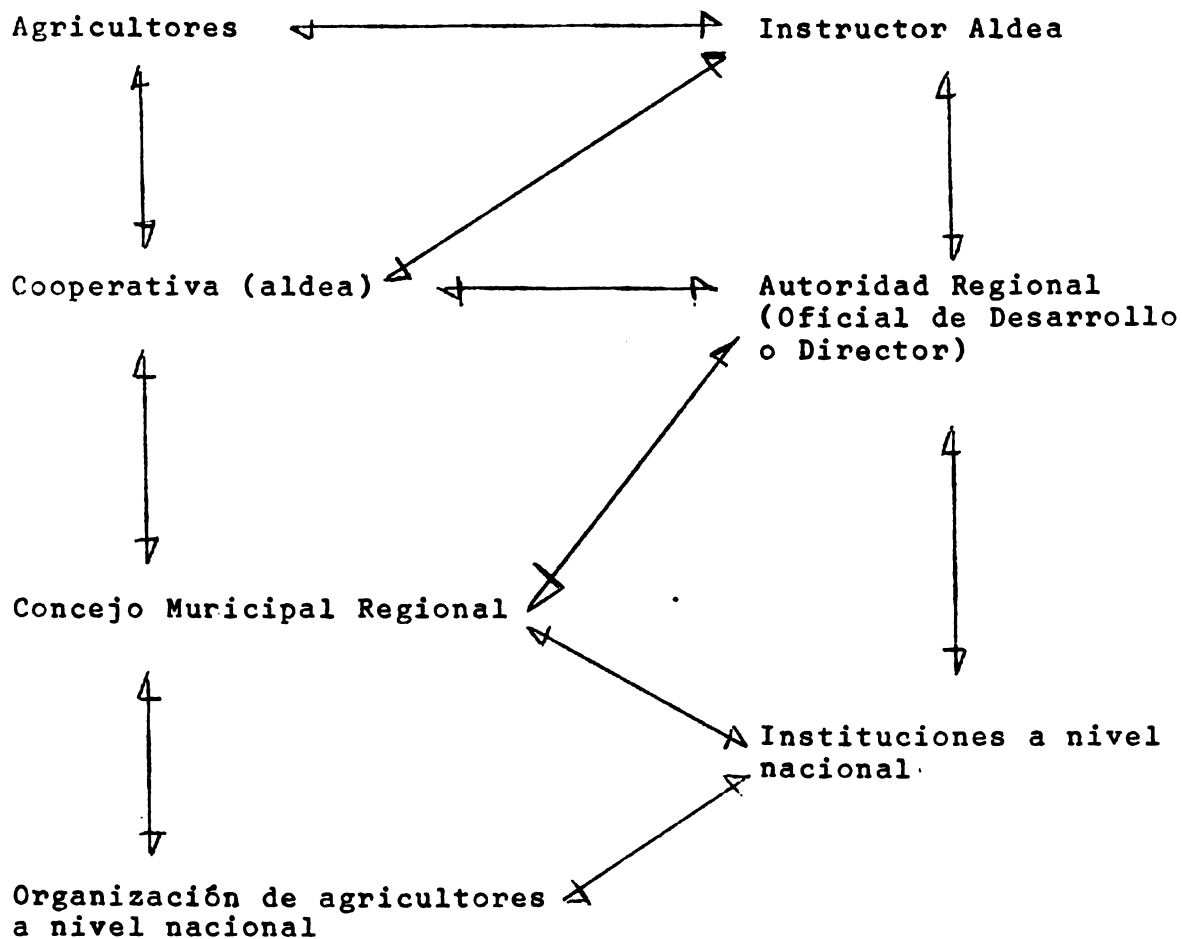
Agricultores

Instructor Aldea

Cooperativa (aldea)

Autoridad Regional (Oficial de Desarrollo o Director)

Concejo Muricipal Regional

Instituciones a nivel nacional

Organización de agricultores a nivel nacional